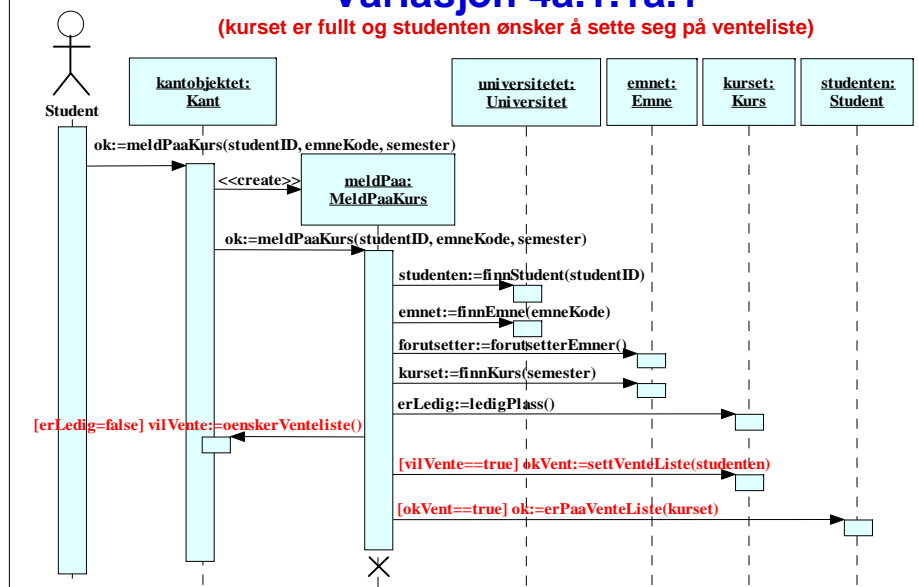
Variasjon 4a.1.1a.1
(kurset er fullt og studenten ønsker å sette seg på venteliste)

Student

kantobjektet: Kant

universitetet: Universitet

emnet: Emne

kurset: Kurs

studenten: Student

ok:=meldPaaKurs(studentID, emneKode, semester)

<<create>>

meldPaa: MeldPaaKurs

ok:=meldPaaKurs(studentID, emneKode, semester)

studenten:=finnStudent(studentID)

emnet:=finnEmne(emneKode)

forutsetter:=forutsetterEmner()

kurset:=finnKurs(semester)

erLedig:=ledigPlass()

[erLedig=false] vilVente:=oenskerVenteliste()

[vilVente==true] okVent:=settVenteListe(studenten)

[okVent==true] ok:=erPaaVenteListe(kurset)